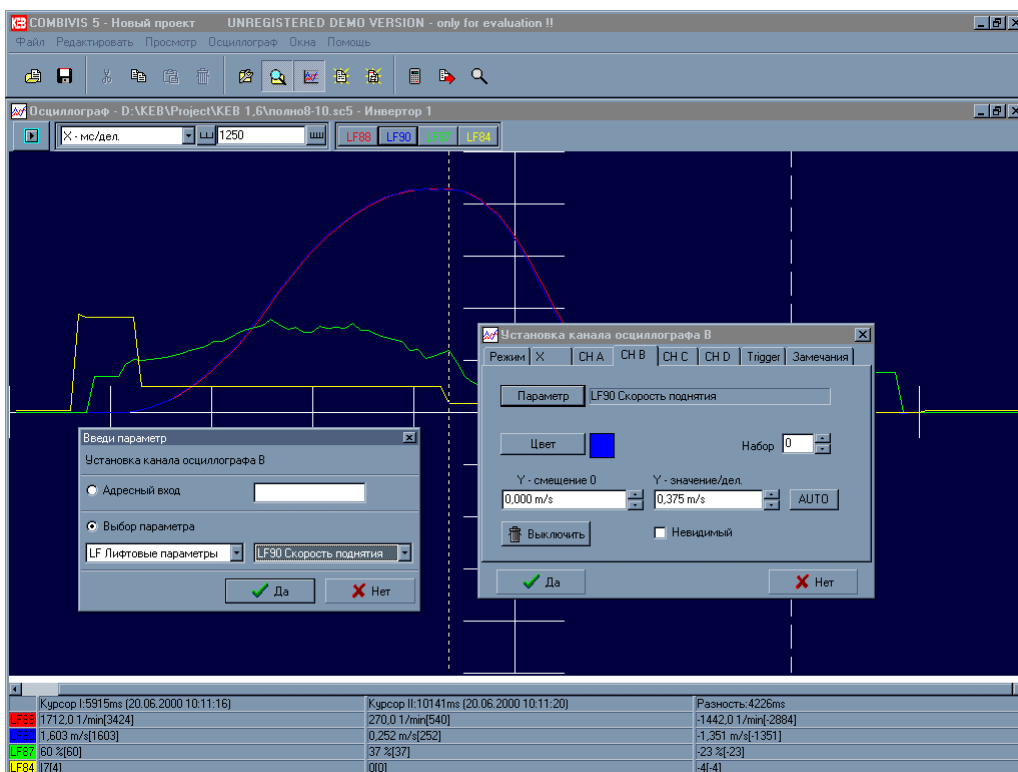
KEB COMBIVIS 5 - Новый проект UNREGISTERED DEMO VERSION - only for evaluation !!

Файл Редактировать Просмотр Осциллограф Окна Помощь

Осциллограф - D:\KEB\Project\KEB 1,6\полно8-10.sc5 - Инвертор 1

X - мс/дел. 1250 LF88 LF90 LF87 LF84

Установка канала осциллографа B

Режим X CH A CH B CH C CH D Trigger Замечания

Параметр LF90 Скорость поднятия

Цвет Набор 0

Y - смещение 0 Y - значение/дел.

0,000 m/s 0,375 m/s AUTO

Выключить Невидимый

Да Нет

Введи параметр

Установка канала осциллографа B

Адресный вход

Выбор параметра

LF Лифтовые параметры LF90 Скорость поднятия

Да Нет

| | Курсор I:5915ms (20.06.2000 10:11:16) | Курсор II:10141ms (20.06.2000 10:11:20) | Разность:4226ms |
|---|---|---|---|
| LF88 | 1712,0 1/min[3424] | 270,0 1/min[540] | -1442,0 1/min[-2884] |
| LF90 | 1,603 m/s[1603] | 0,252 m/s[252] | -1,351 m/s[-1351] |
| LF87 | 60 %[60] | 37 %[37] | -23 %[-23] |
| LF84 | 7[4] | 0[0] | -4[-4] |